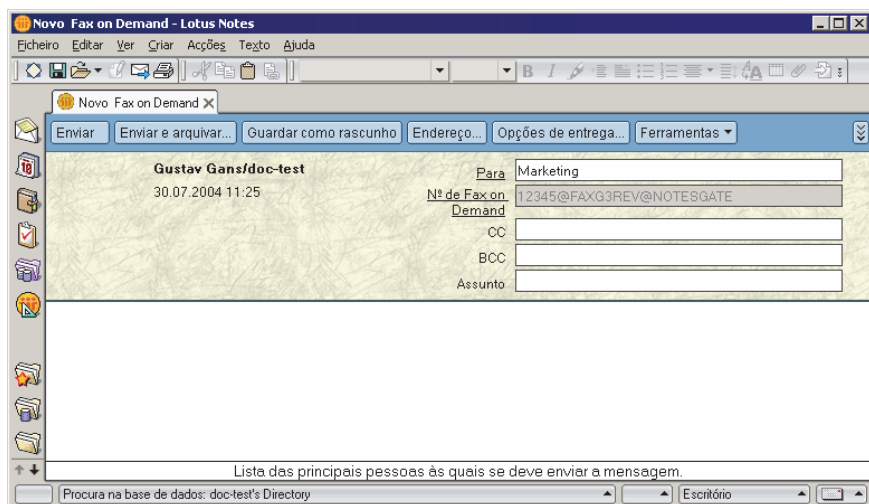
Novo Fax on Demand - Lotus Notes

Ficheiro Editar Ver Criar Acções Texto Ajuda

Novo Fax on Demand

Enviar | Enviar e arquivar... | Guardar como rascunho | Endereço... | Opções de entrega... | Ferramentas

Gustav Gans/doc-test
30.07.2004 11:25

Para Marketing
Nº de Fax on Demand 12345@FAXG3REV@NOTESGATE
CC
BCC
Assunto

Lista das principais pessoas às quais se deve enviar a mensagem.

Procura na base de dados: doc-test's Directory

Escritório